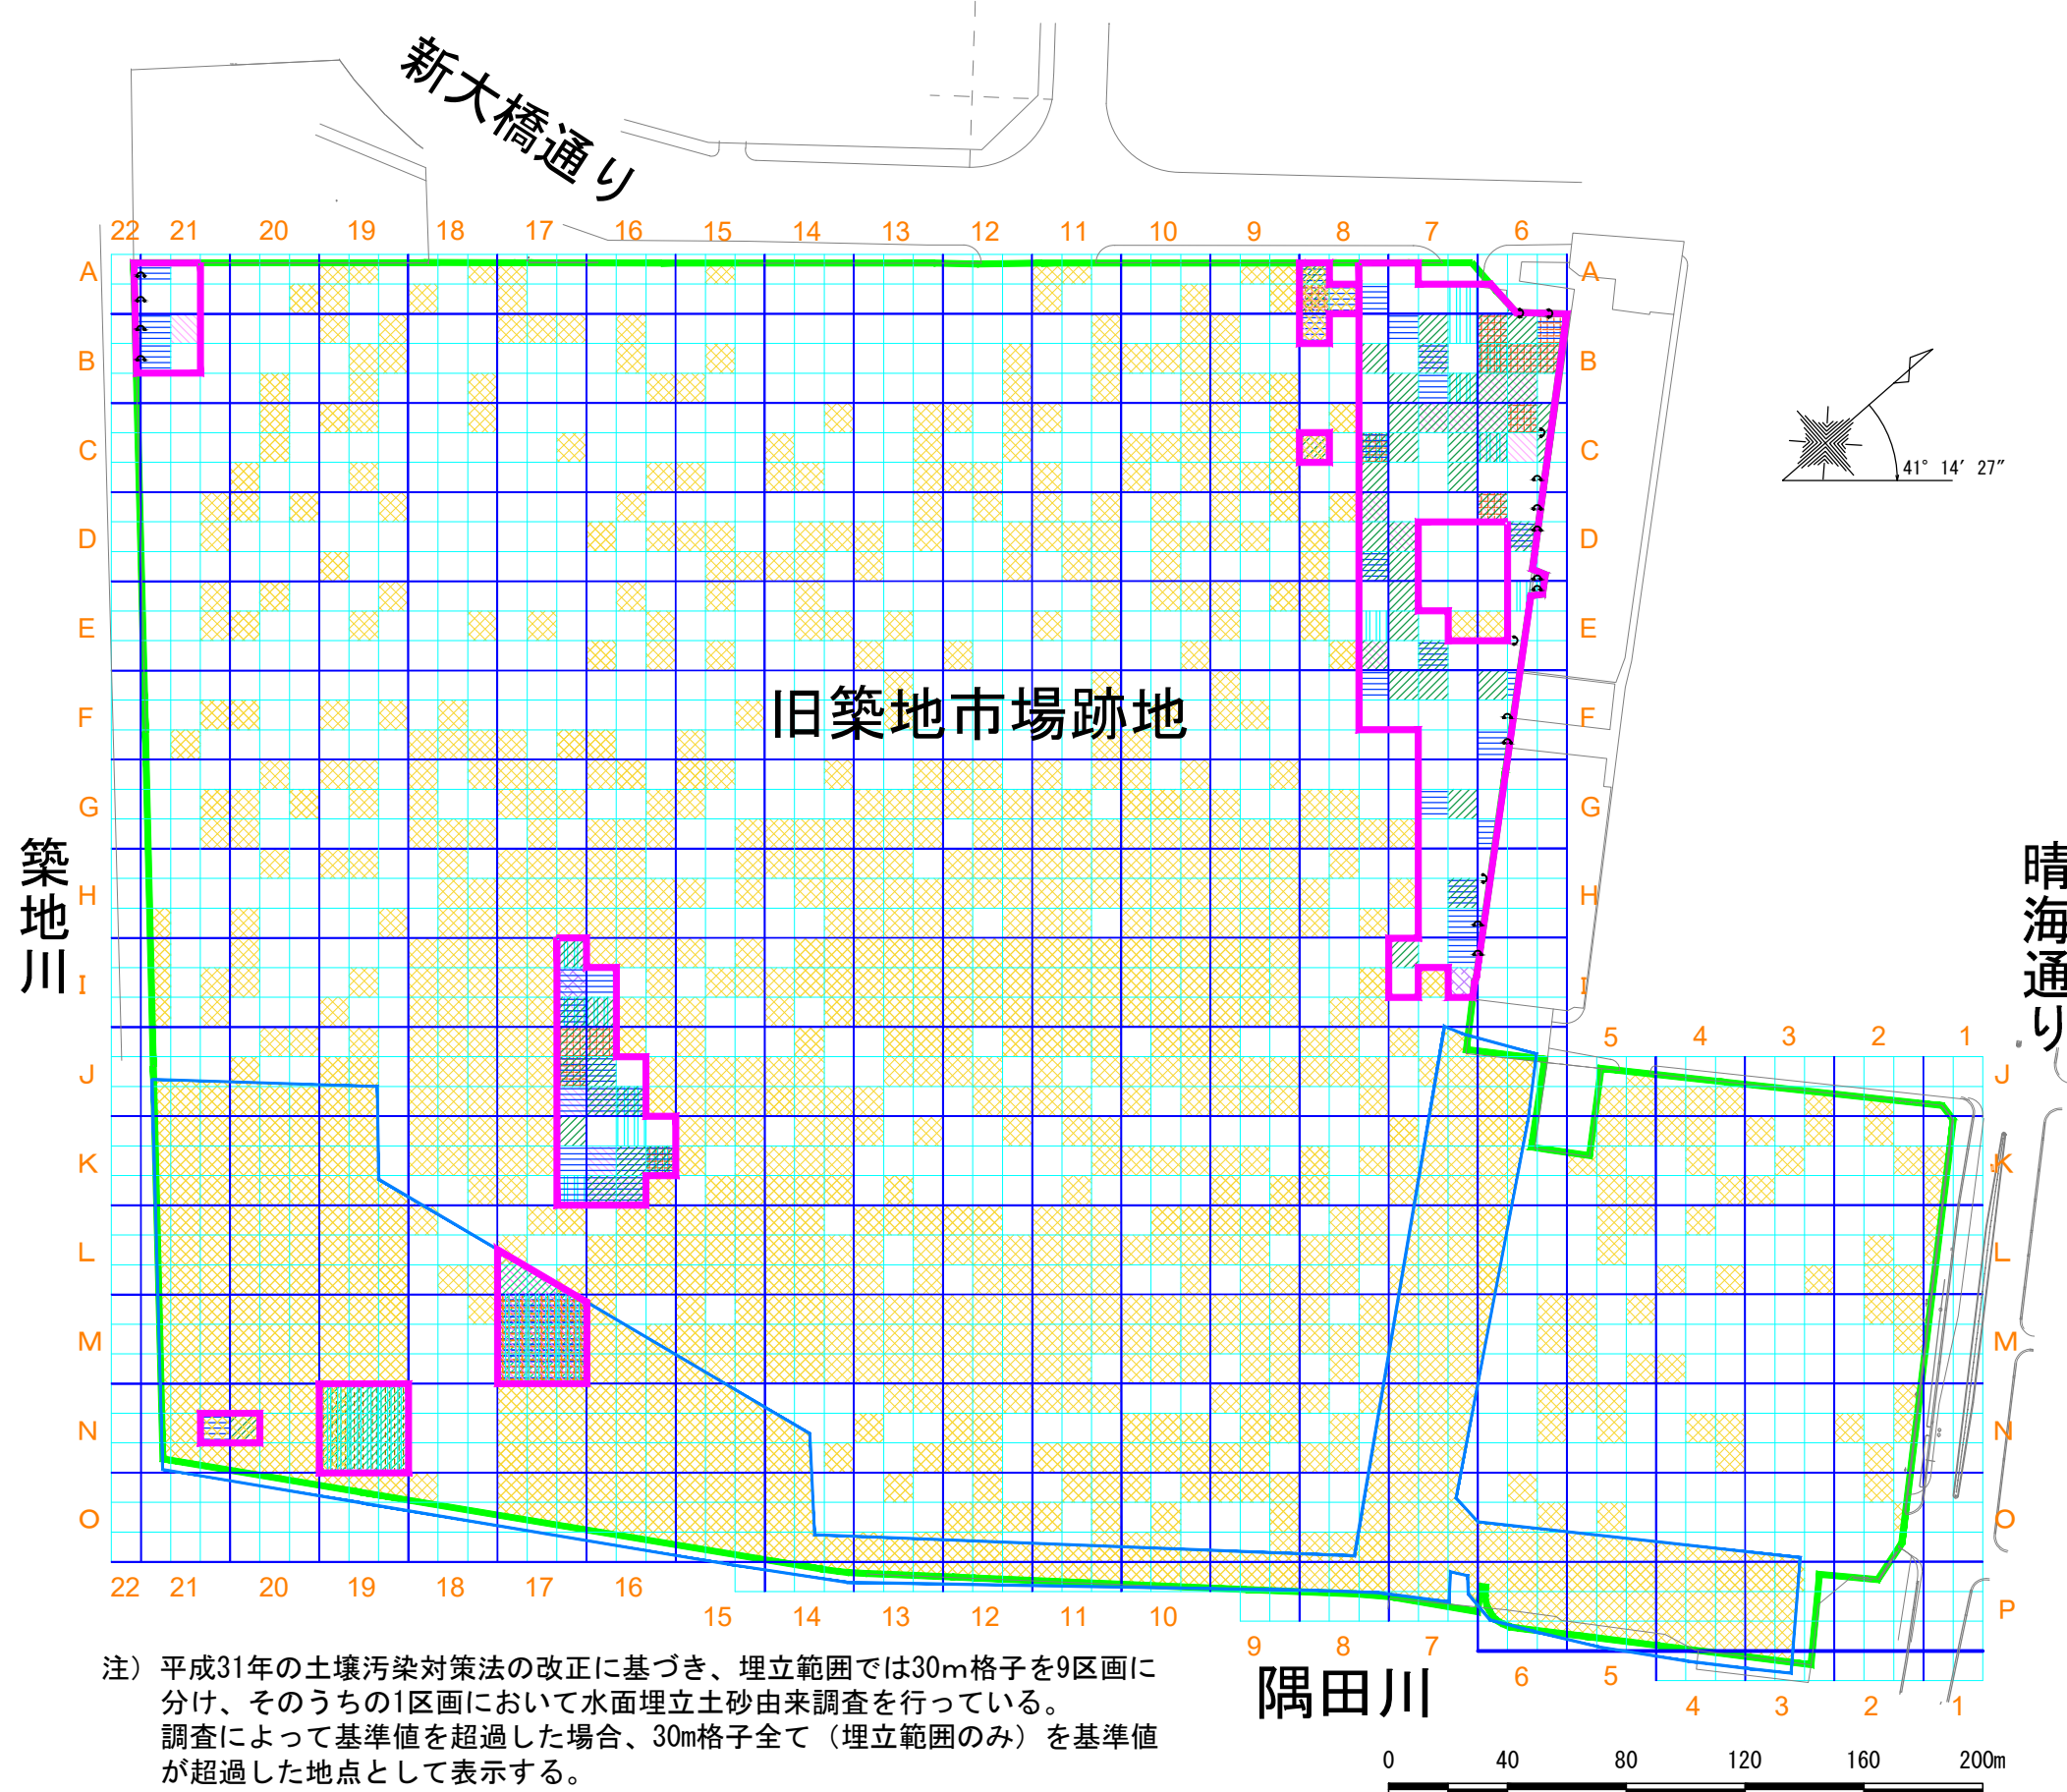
新大橋通り

22 21 20 19 18 17 16 15 14 13 12 11 10 9 8 7 6

A B C D E F G H I J K L M N O

41° 14′ 27″

旧築地市場跡地

築地川

晴海通り

5 4 3 2 1

J K L M N O P

22 21 20 19 18 17 16 15 14 13 12 11 10 9 8 7 6 5 4 3 2 1

注）平成31年の土壌汚染対策法の改正に基づき、埋立範囲では30m格子を9区画に分け、そのうちの1区画において水面埋立土砂由来調査を行っている。
調査によって基準値を超過した場合、30m格子全て（埋立範囲のみ）を基準値が超過した地点として表示する。

隅田川

0 40 80 120 160 200m